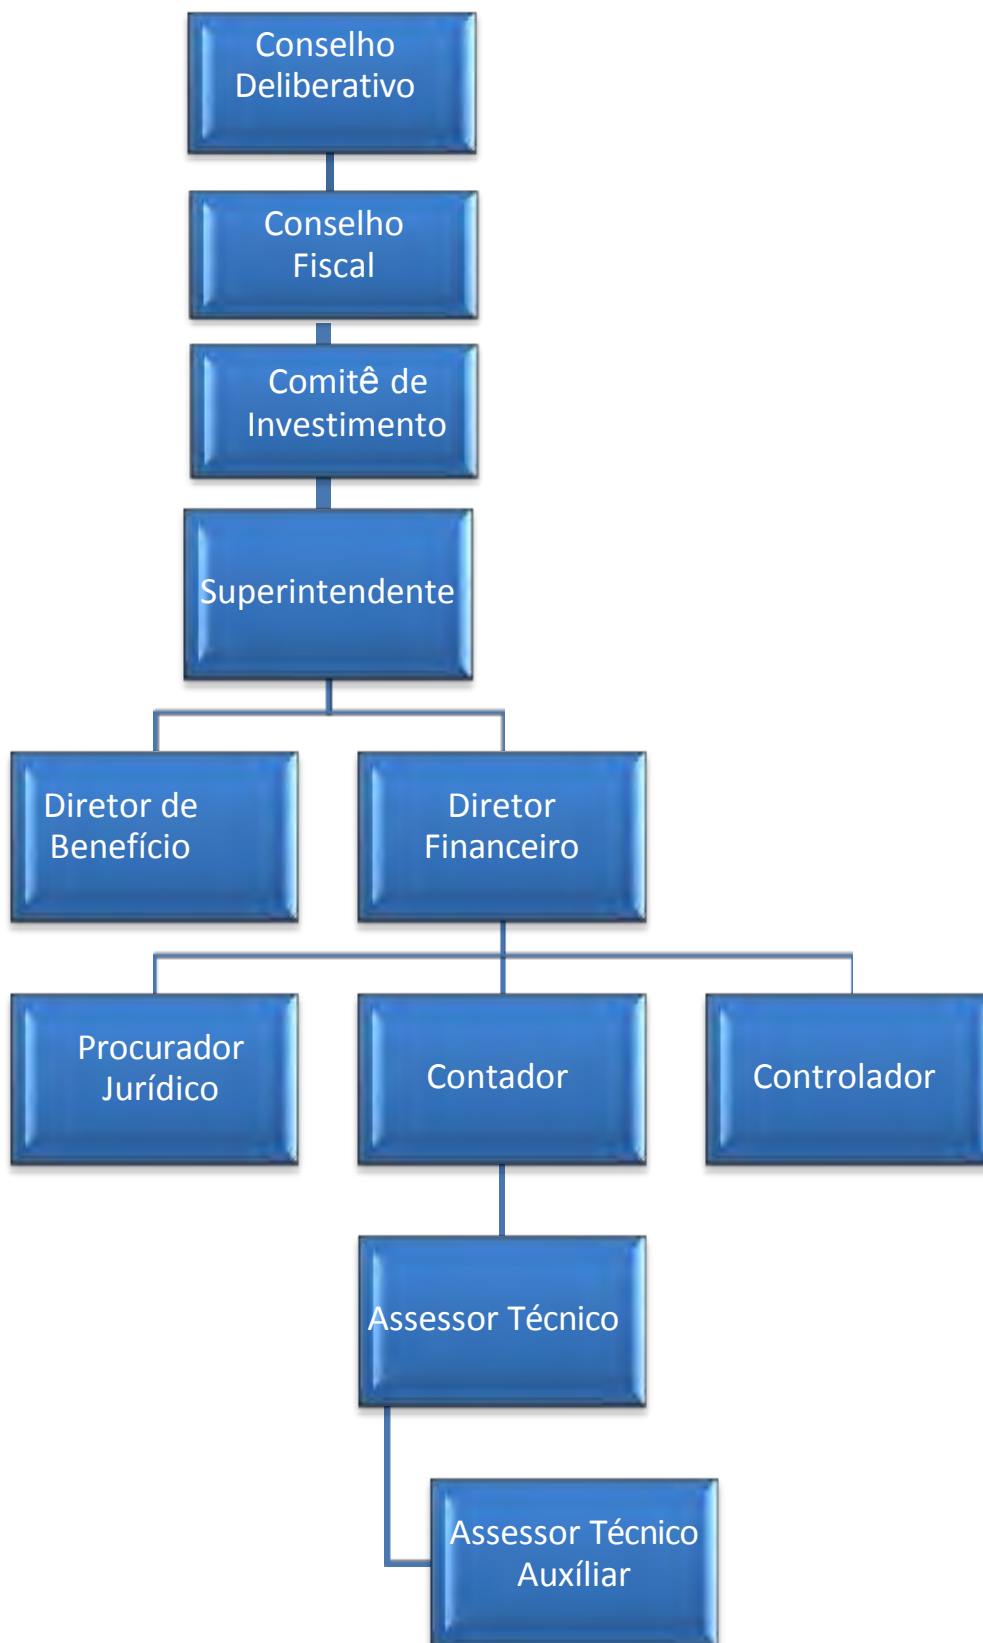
Conselho Deliberativo

Conselho Fiscal

Comitê de Investimento

Superintendente

Diretor de Benefício

Diretor Financeiro

Procurador Jurídico

Contador

Controlador

Assessor Técnico

Assessor Técnico Auxíliar